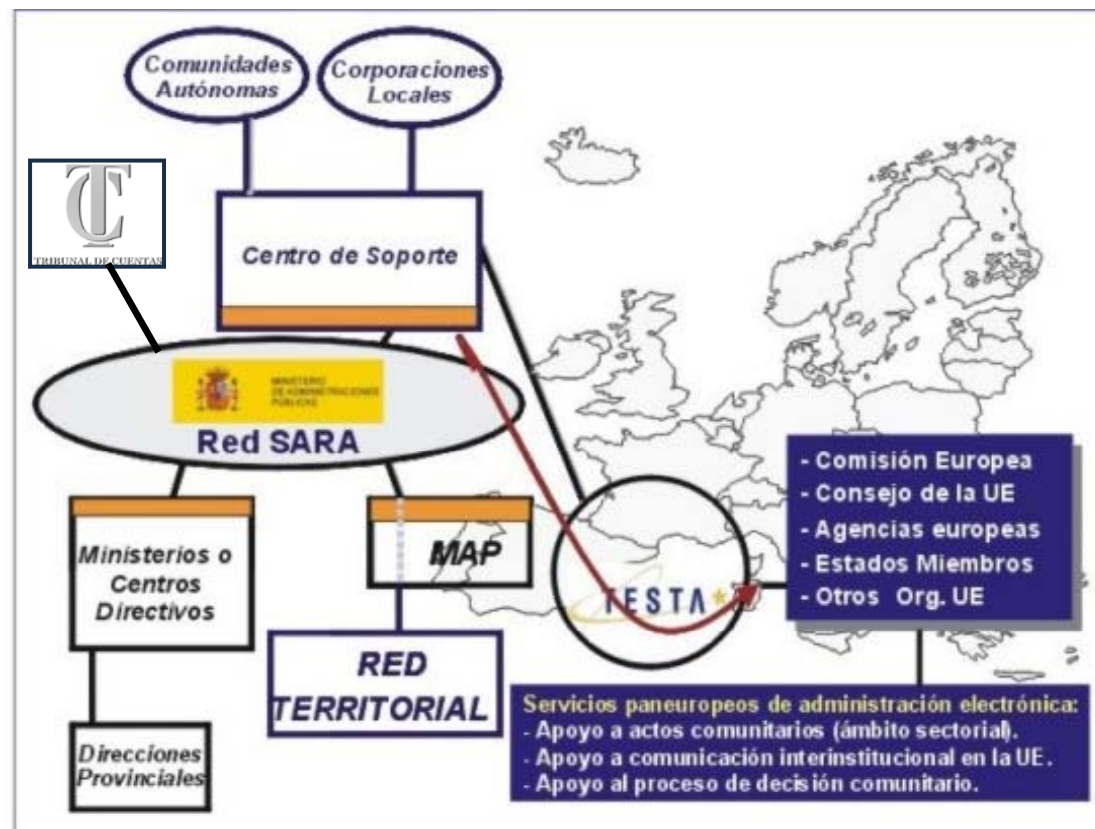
Comunidades Autónomas

Corporaciones Locales

TC
TRIBUNAL DE CUENTAS

Centro de Soporte

MINISTERIO DE ADMINISTRACIONES PÚBLICAS

Red SARA

Ministerios o Centros Directivos

MAP

Direcciones Provinciales

RED TERRITORIAL

TESTA

- Comisión Europea
- Consejo de la UE
- Agencias europeas
- Estados Miembros
- Otros Org. UE

Servicios paneuropeos de administración electrónica:
- Apoyo a actos comunitarios (ámbito sectorial).
- Apoyo a comunicación interinstitucional en la UE.
- Apoyo al proceso de decisión comunitario.